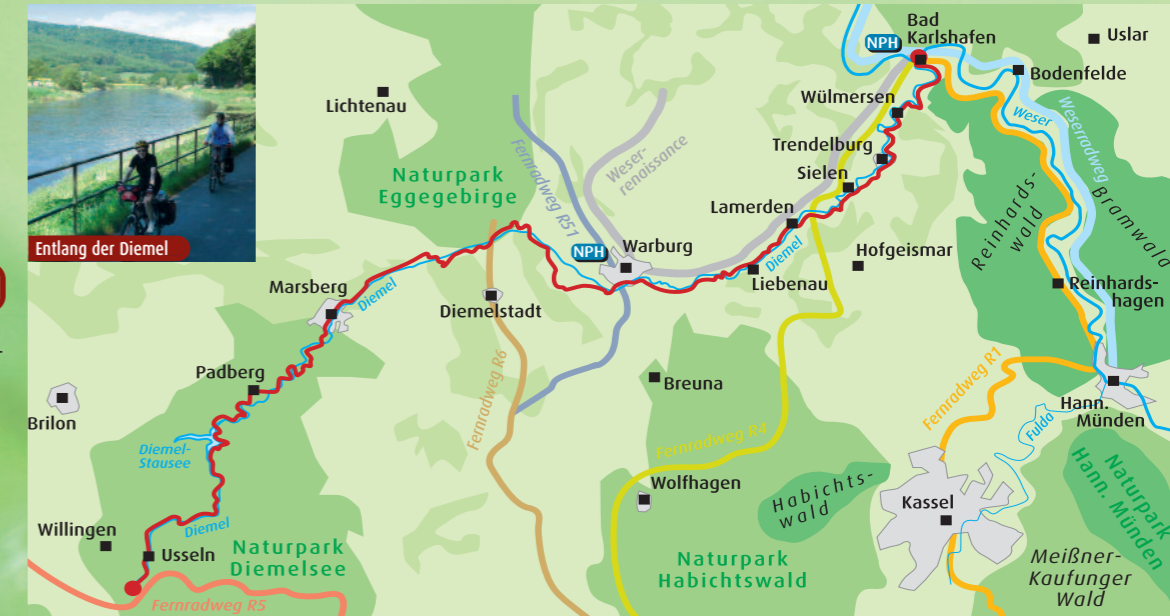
Entlang der Diemel

Lichtenau

Naturpark Eggegebirge

Fernradweg R51

Weser-renaissance

NPH

Warburg

Marsberg

Diemel

Diemelstadt

Padberg

Brilon

Diemel-Stausee

Diemel

Willingen

Usseln

Naturpark Diemelsee

Fernradweg R5

Fernradweg R6

Bad Karlshafen

NPH

Uslar

Bodenfelde

Wülmersen

Weser

Weserradweg

Trendelburg

Sielen

Lamerden

Diemel

Liebenau

Hofgeismar

Reinhardswald

Bromwald

Reinhardshagen

Breuna

Fernradweg R4

Fernradweg R1

Hann. Münden

Fulda

Wolfhagen

Habichtswald

Kassel

Naturpark Habichtswald

Naturpark Hann. Münden

Meißner-Kaufunger Wald